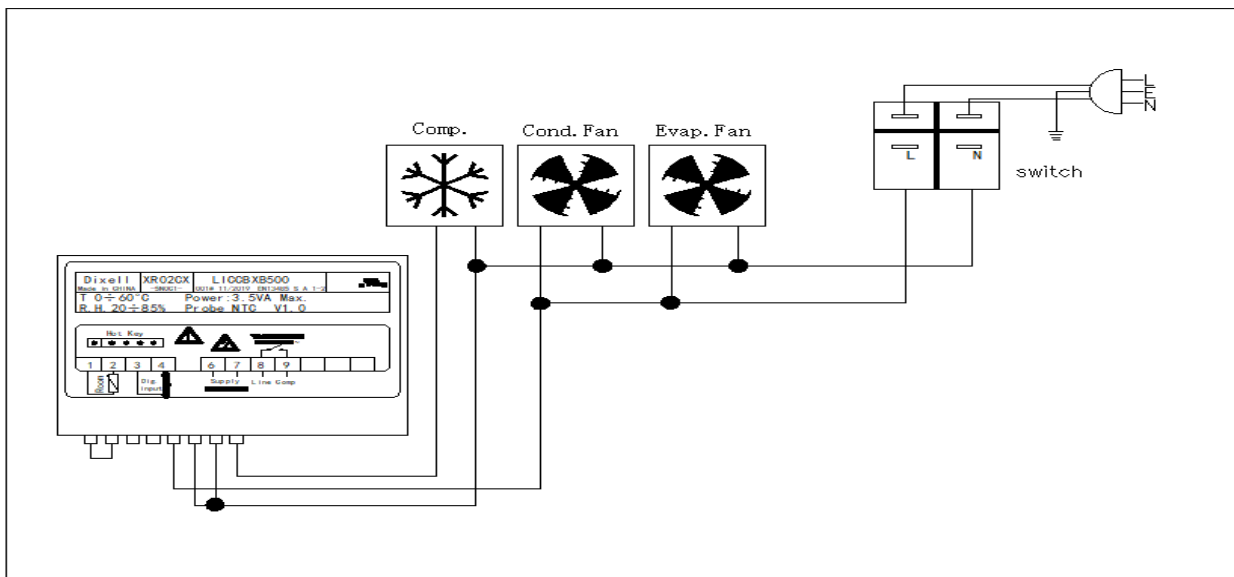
Comp.

Cond. Fan

Evap. Fan

L
E
N

L

N

switch

Dixell XR02CX LICCBXB500
Made in CHINA -5N0G1- 001# 11/2019 EN13485 S A 1-2
T 0÷60°C Power:3.5VA Max.
R.H. 20÷85% Probe NTC V1.0

Hot Key

1 2 3 4 6 7 8 9

Room

Dig. input

Supply Line Comp